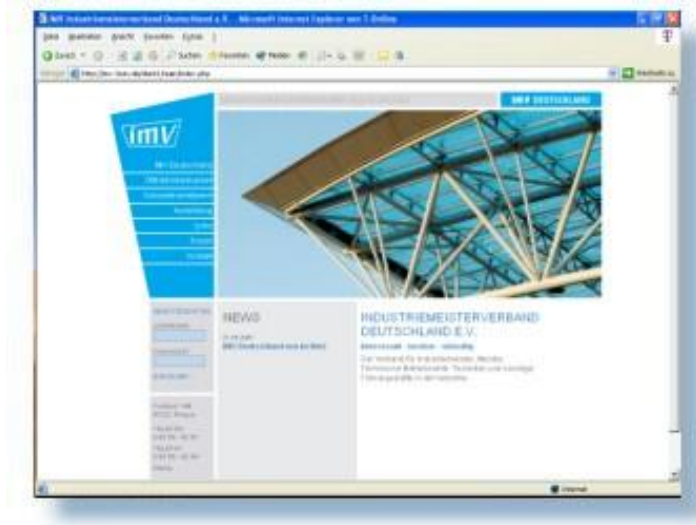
IMV Industriemeisterverband Deutschland e.V. - Microsoft Internet Explorer von T-Online

Datei Bearbeiten Ansicht Favoriten Extras ?

Zurück Suchen Favoriten Medien

Adresse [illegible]

Wechseln zu

IMV DEUTSCHLAND

imv

IMV Deutschland

NEWS

INDUSTRIEMEISTERVERBAND DEUTSCHLAND E.V.

Internet

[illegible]